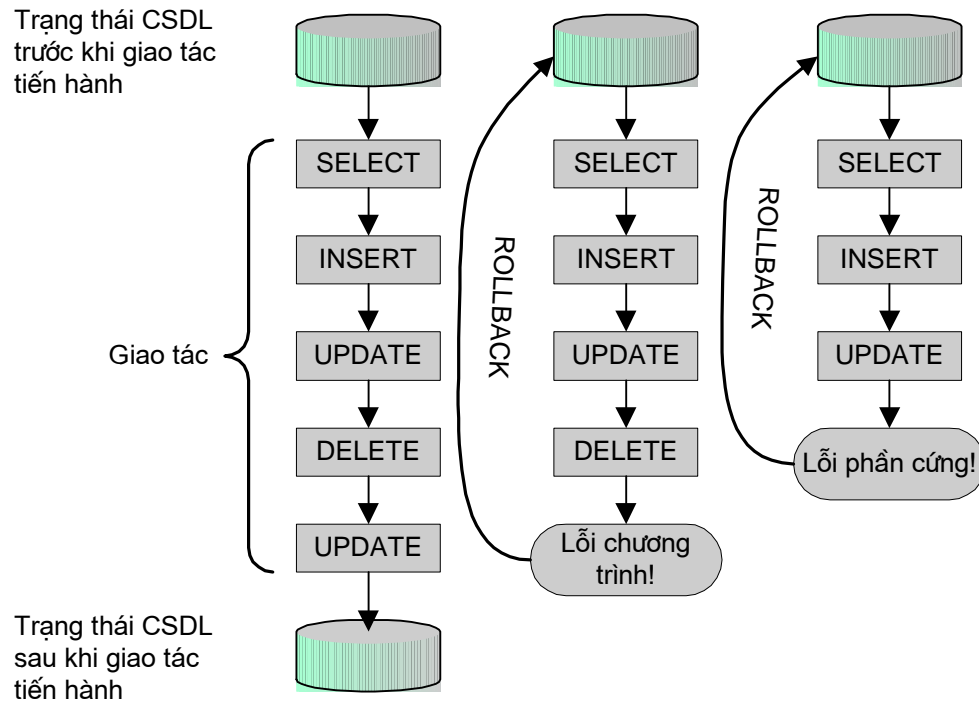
Trạng thái CSDL trước khi giao tác tiến hành

SELECT

INSERT

Giao tác

UPDATE

DELETE

UPDATE

Trạng thái CSDL sau khi giao tác tiến hành

ROLLBACK

SELECT

INSERT

UPDATE

DELETE

Lỗi chương trình!

ROLLBACK

SELECT

INSERT

UPDATE

Lỗi phần cứng!